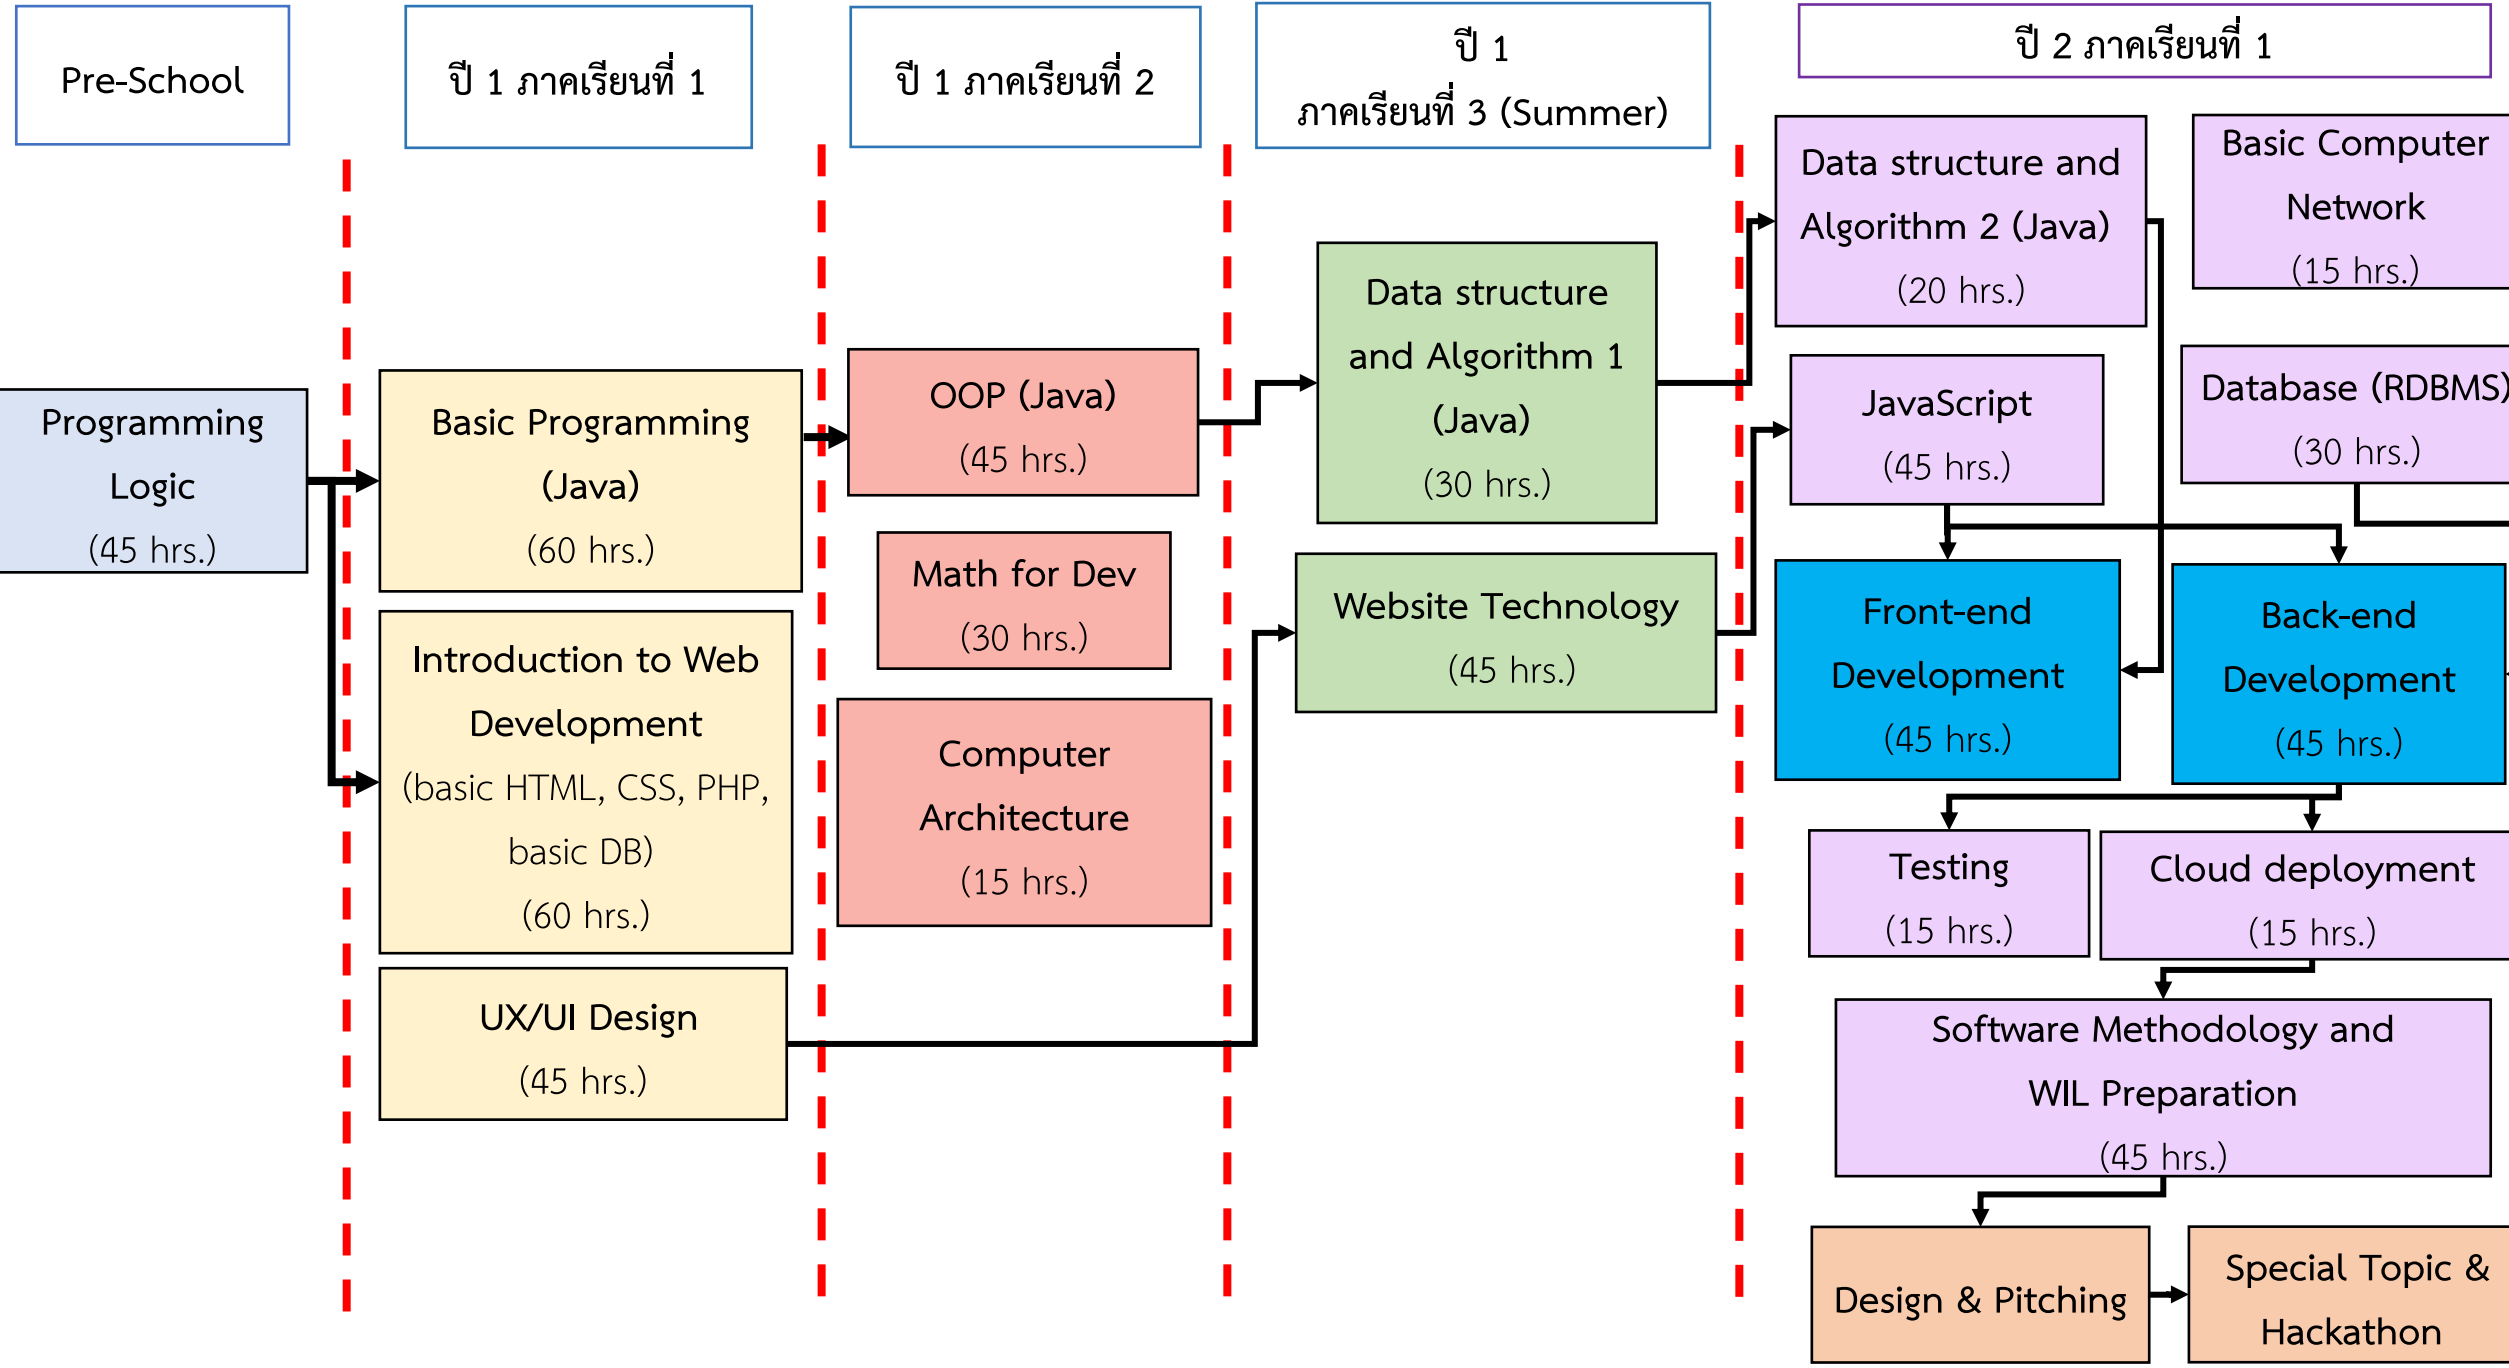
Pre-School

ปี 1 ภาคเรียนที่ 1

ปี 1 ภาคเรียนที่ 2

ปี 1 ภาคเรียนที่ 3 (Summer)

ปี 2 ภาคเรียนที่ 1

Programming Logic (45 hrs.)

Basic Programming (Java) (60 hrs.)

Introduction to Web Development (basic HTML, CSS, PHP, basic DB) (60 hrs.)

UX/UI Design (45 hrs.)

OOP (Java) (45 hrs.)

Math for Dev (30 hrs.)

Computer Architecture (15 hrs.)

Data structure and Algorithm 1 (Java) (30 hrs.)

Website Technology (45 hrs.)

Data structure and Algorithm 2 (Java) (20 hrs.)

Basic Computer Network (15 hrs.)

JavaScript (45 hrs.)

Database (RDBMS) (30 hrs.)

Front-end Development (45 hrs.)

Back-end Development (45 hrs.)

Testing (15 hrs.)

Cloud deployment (15 hrs.)

Software Methodology and WIL Preparation (45 hrs.)

Design & Pitching

Special Topic & Hackathon